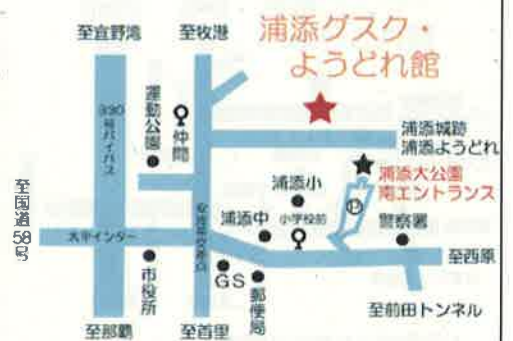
至宜野湾
至牧港
浦添グスク・
ようどれ館
330号バイパス
運動公園
仲間
浦添城跡
浦添ようどれ
浦添小
浦添大公園
南エントランス
浦添中
小学校前
警察署
大平インター
安波茶交差点
至西原
市役所
GS
郵便局
至前田トンネル
至那覇
至首里
至国道58号